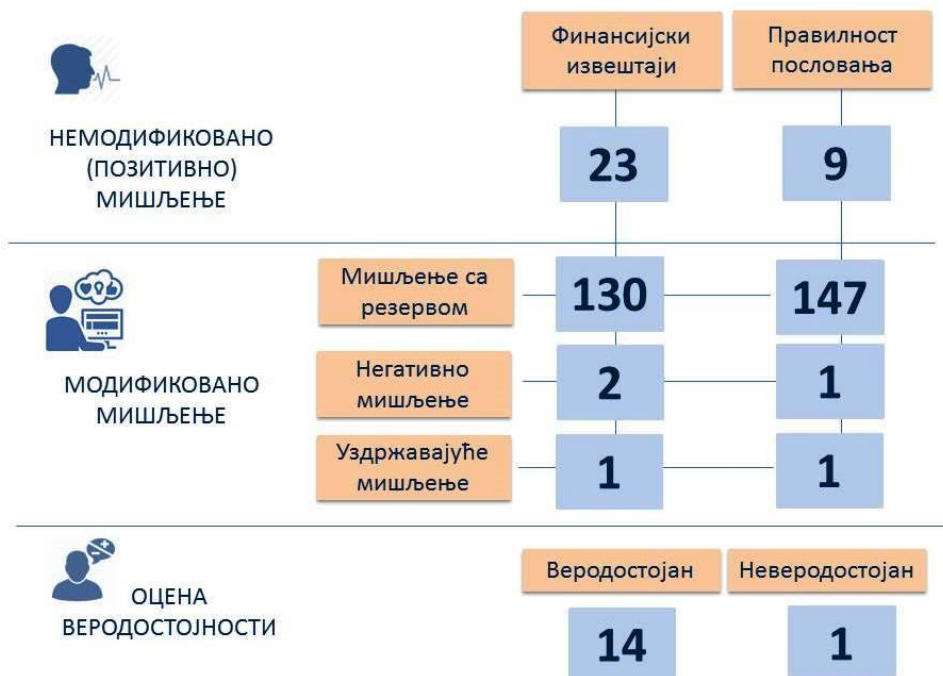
Финансијски извештаји

Правилност пословања

НЕМОДИФИКОВАНО (ПОЗИТИВНО) МИШЉЕЊЕ

23

9

МОДИФИКОВАНО МИШЉЕЊЕ

Мишљење са резервом

130

147

Негативно мишљење

2

1

Уздржавајуће мишљење

1

1

ОЦЕНА ВЕРОДОСТОЈНОСТИ

Веродостојан

Неверодостојан

14

1